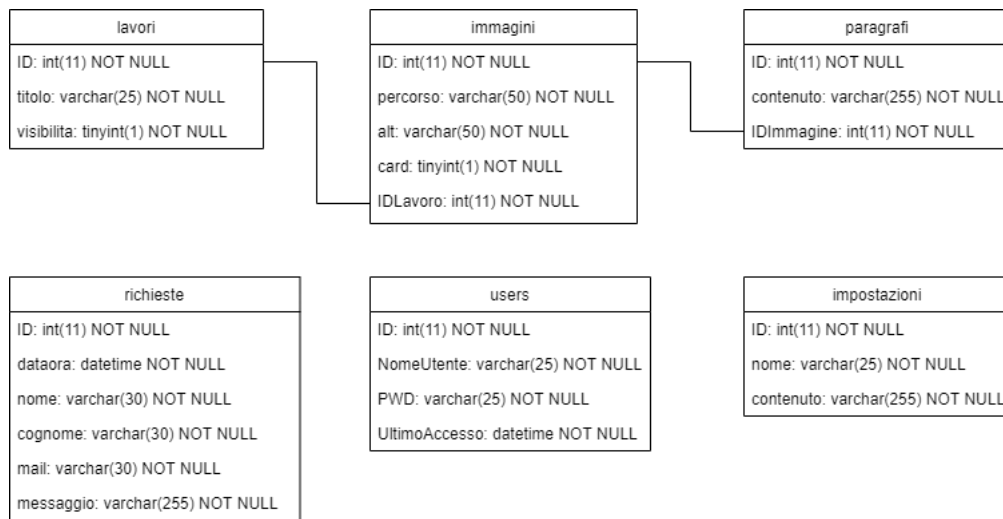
lavori
ID: int(11) NOT NULL
titolo: varchar(25) NOT NULL
visibilita: tinyint(1) NOT NULL

immagini
ID: int(11) NOT NULL
percorso: varchar(50) NOT NULL
alt: varchar(50) NOT NULL
card: tinyint(1) NOT NULL
IDLavoro: int(11) NOT NULL

paragrafi
ID: int(11) NOT NULL
contenuto: varchar(255) NOT NULL
IDImmagine: int(11) NOT NULL

richieste
ID: int(11) NOT NULL
dataora: datetime NOT NULL
nome: varchar(30) NOT NULL
cognome: varchar(30) NOT NULL
mail: varchar(30) NOT NULL
messaggio: varchar(255) NOT NULL

users
ID: int(11) NOT NULL
NomeUtente: varchar(25) NOT NULL
PWD: varchar(25) NOT NULL
UltimoAccesso: datetime NOT NULL

impostazioni
ID: int(11) NOT NULL
nome: varchar(25) NOT NULL
contenuto: varchar(255) NOT NULL